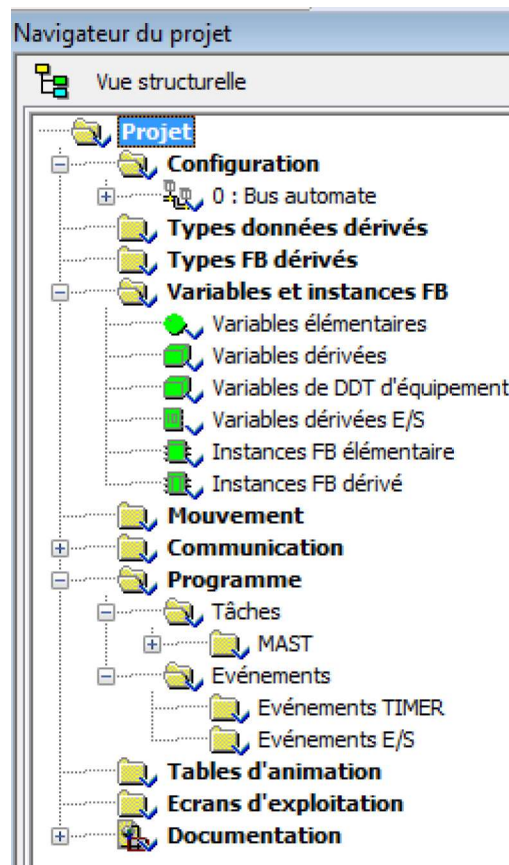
Navigateur du projet

Vue structurelle

Projet
Configuration
0 : Bus automate
Types données dérivés
Types FB dérivés
Variables et instances FB
Variables élémentaires
Variables dérivées
Variables de DDT d'équipement
Variables dérivées E/S
Instances FB élémentaire
Instances FB dérivé
Mouvement
Communication
Programme
Tâches
MAST
Evénements
Evénements TIMER
Evénements E/S
Tables d'animation
Ecrans d'exploitation
Documentation